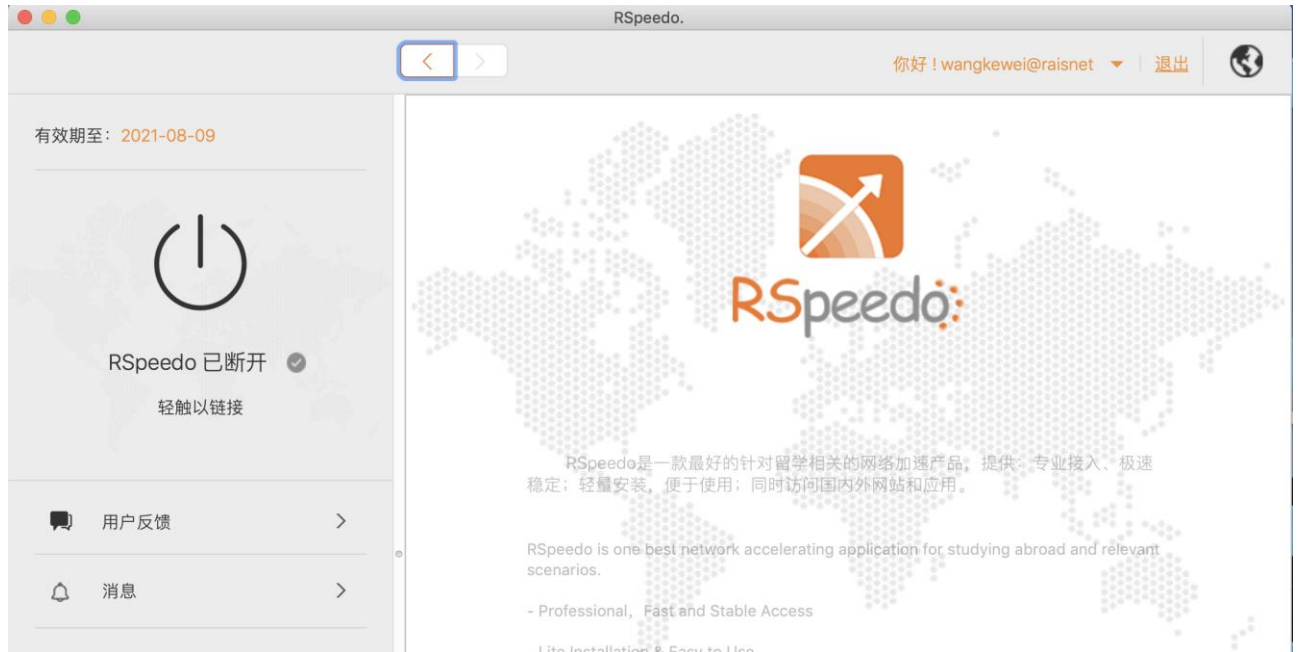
RSpeedo.

你好！wangkewei@raisnet 退出

有效期至：2021-08-09

RSpeedo 已断开

轻触以链接

用户反馈

消息

RSpeedo

RSpeedo是一款最好的针对留学相关的网络加速产品，提供：专业接入、极速稳定；轻量安装，便于使用；同时访问国内外网站和应用。

RSpeedo is one best network accelerating application for studying abroad and relevant scenarios.

- Professional, Fast and Stable Access

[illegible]